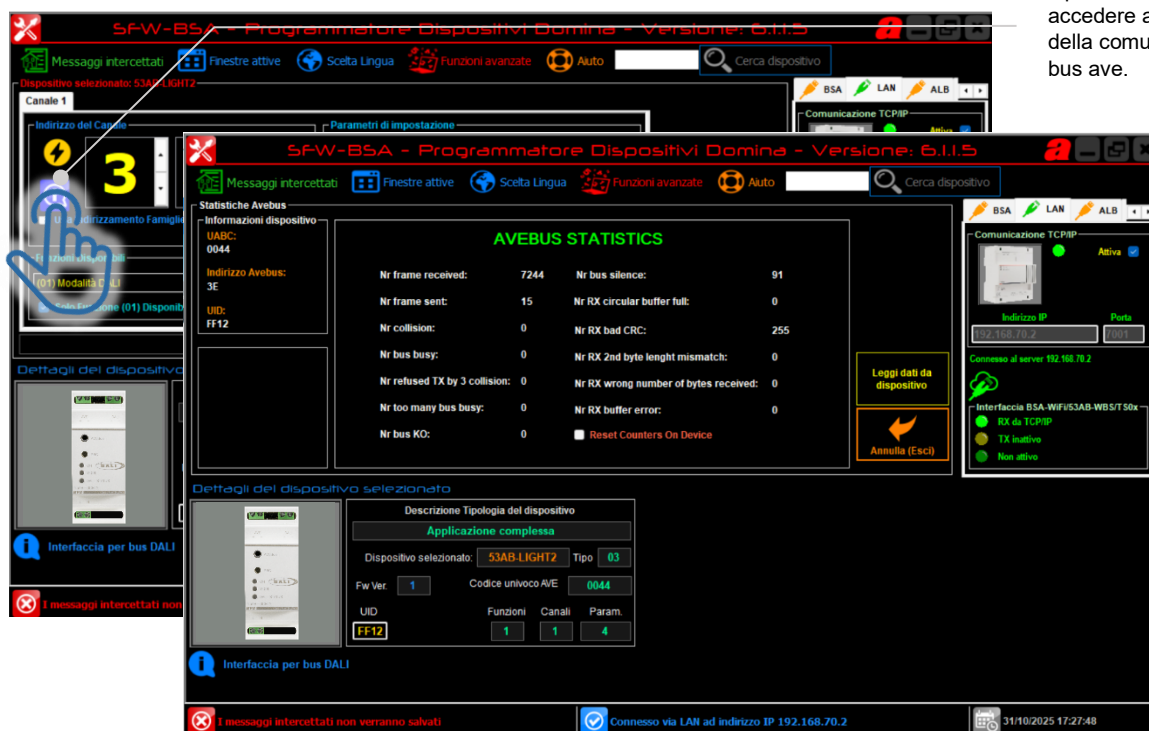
accedere a
della comu
bus ave.

SFW-BSA - Programmatore Dispositivi Domina - Versione: 6.1.1.5

Messaggi intercettati
Finestre attive
Scelta Lingua
Funzioni avanzate
Aiuto
Cerca dispositivo

Dispositivo selezionato: 53AB-LIGHT2

Canale 1

Indirizzo del Canale
Parametri di impostazione

3

Usa Indirizzamento Famiglie

Funzioni disponibili
(01) Modalità DALI
Solo Funzione (01) Disponibile

BSA LAN ALB
Comunicazione TCP/IP
Attiva

Dettagli del dispositivo

Interfaccia per bus DALI

I messaggi intercettati non

SFW-BSA - Programmatore Dispositivi Domina - Versione: 6.1.1.5

Messaggi intercettati
Finestre attive
Scelta Lingua
Funzioni avanzate
Aiuto
Cerca dispositivo

Statistiche Avebus
Informazioni dispositivo
UABC:
0044
Indirizzo Avebus:
3E
UID:
FF12

AVEBUS STATISTICS

| | | | |
|---|---|---|---|
| Nr frame received: | 7244 | Nr bus silence: | 91 |
| Nr frame sent: | 15 | Nr RX circular buffer full: | 0 |
| Nr collision: | 0 | Nr RX bad CRC: | 255 |
| Nr bus busy: | 0 | Nr RX 2nd byte lenght mismatch: | 0 |
| Nr refused TX by 3 collision: | 0 | Nr RX wrong number of bytes received: | 0 |
| Nr too many bus busy: | 0 | Nr RX buffer error: | 0 |
| Nr bus KO: | 0 | Reset Counters On Device | |

Leggi dati da dispositivo
Annulla (Esci)

BSA LAN ALB
Comunicazione TCP/IP
Attiva
Indirizzo IP
Porta
192.168.70.2
7001
Connesso al server 192.168.70.2
Interfaccia BSA-WiFi/53AB-WBS/TS0x
RX da TCP/IP
TX inattivo
Non attivo

Dettagli del dispositivo selezionato
Descrizione Tipologia del dispositivo
Applicazione complessa
Dispositivo selezionato: 53AB-LIGHT2
Tipo 03
Fw Ver. 1
Codice univoco AVE 0044
UID
FF12
Funzioni 1
Canali 1
Param. 4

Interfaccia per bus DALI

I messaggi intercettati non verranno salvati
Connesso via LAN ad indirizzo IP 192.168.70.2
31/10/2025 17:27:48